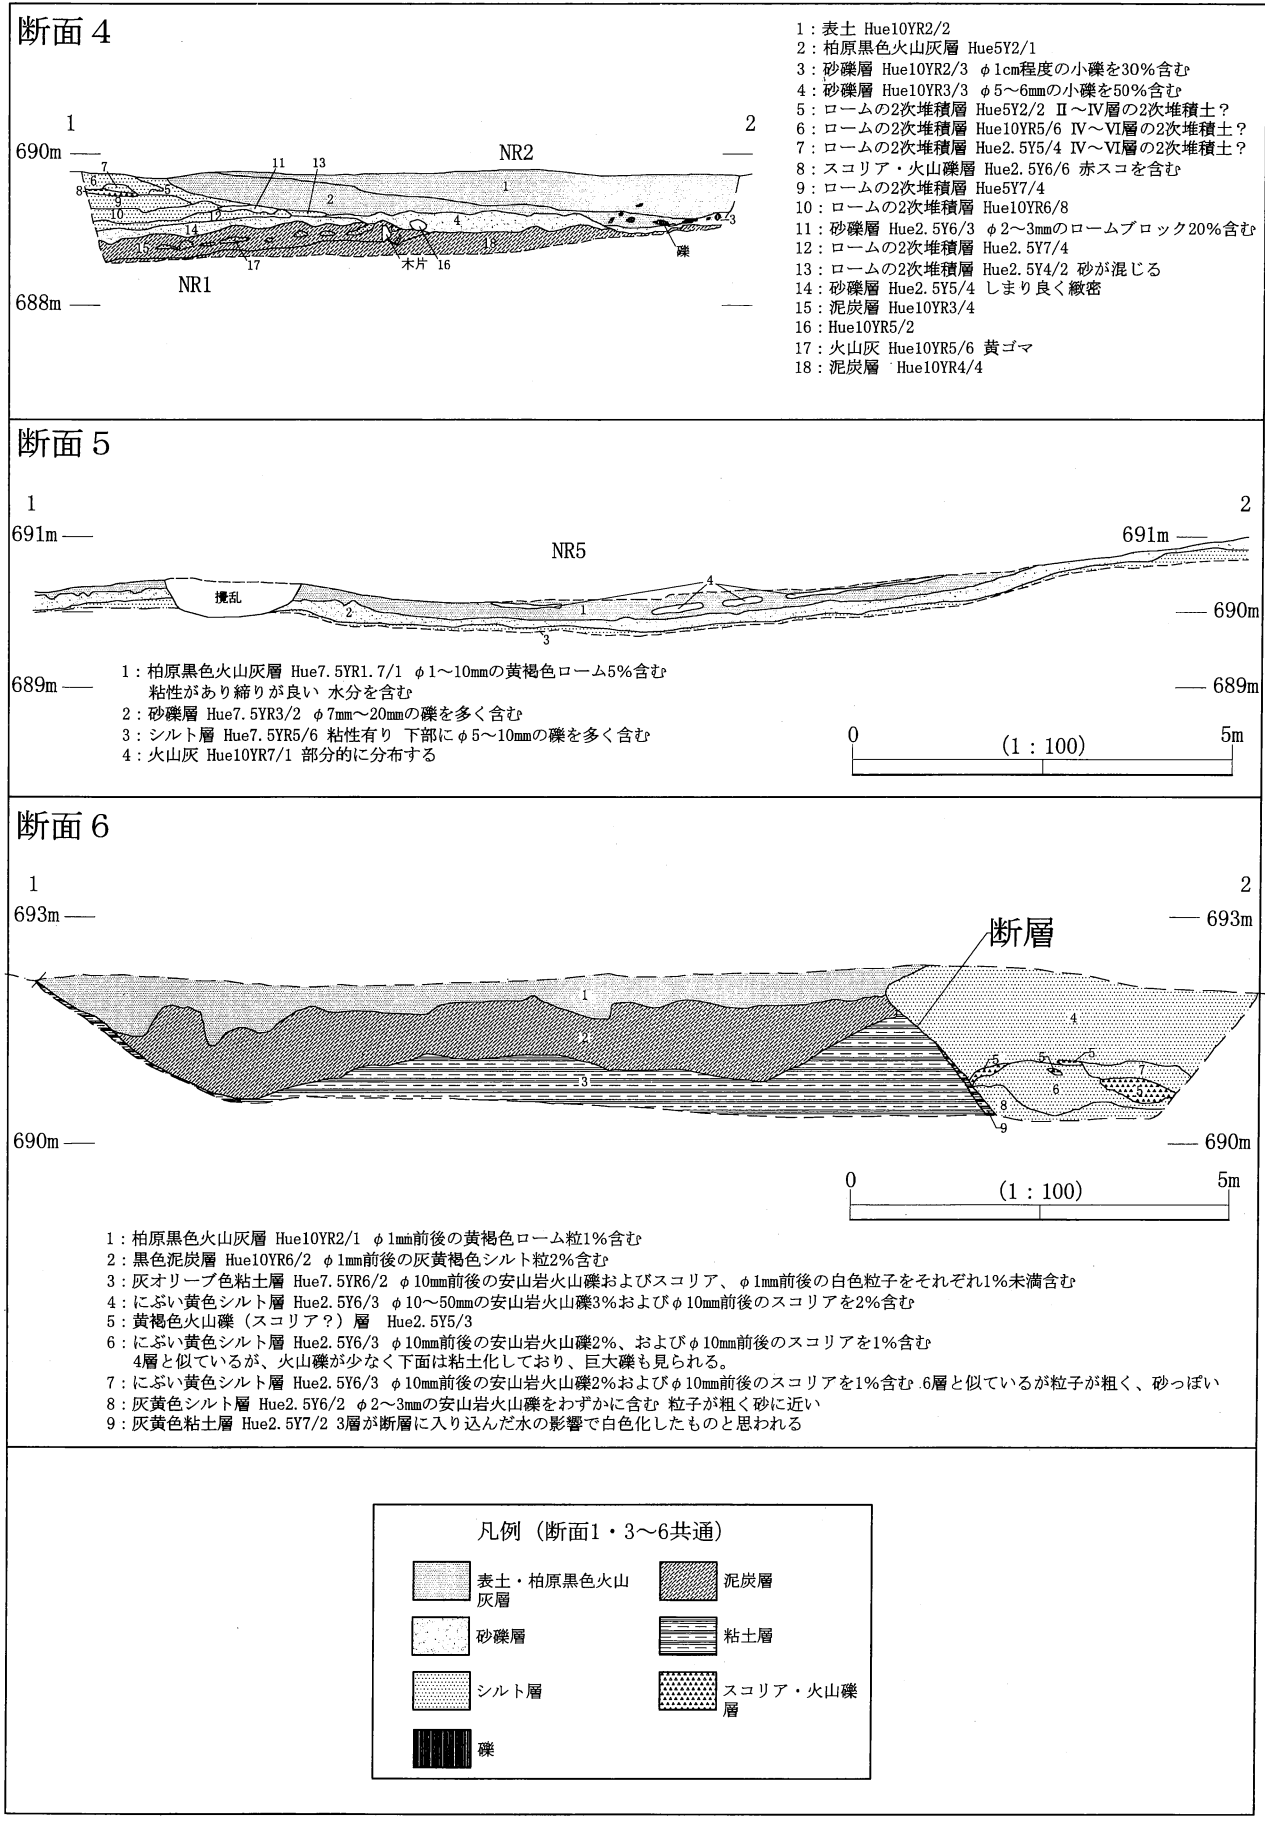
断面4

1
2
690m
NR2
688m
NR1
7
6
8
5
9
10
11
13
1
2
12
14
15
4
18
3
17
木片
16
礫

1：表土 Hue10YR2/2
2：柏原黒色火山灰層 Hue5Y2/1
3：砂礫層 Hue10YR2/3 φ1cm程度の小礫を30%含む
4：砂礫層 Hue10YR3/3 φ5～6mmの小礫を50%含む
5：ロームの2次堆積層 Hue5Y2/2 II～IV層の2次堆積土？
6：ロームの2次堆積層 Hue10YR5/6 IV～VI層の2次堆積土？
7：ロームの2次堆積層 Hue2.5Y5/4 IV～VI層の2次堆積土？
8：スコリア・火山礫層 Hue2.5Y6/6 赤スコを含む
9：ロームの2次堆積層 Hue5Y7/4
10：ロームの2次堆積層 Hue10YR6/8
11：砂礫層 Hue2.5Y6/3 φ2～3mmのロームブロック20%含む
12：ロームの2次堆積層 Hue2.5Y7/4
13：ロームの2次堆積層 Hue2.5Y4/2 砂が混じる
14：砂礫層 Hue2.5Y5/4 しまり良く緻密
15：泥炭層 Hue10YR3/4
16：Hue10YR5/2
17：火山灰 Hue10YR5/6 黄ゴマ
18：泥炭層 Hue10YR4/4

断面5

1
2
691m
NR5
691m
攪乱
2
1
4
690m
3
689m
689m

1：柏原黒色火山灰層 Hue7.5YR1.7/1 φ1～10mmの黄褐色ローム5%含む
粘性があり締りが良い 水分を含む
2：砂礫層 Hue7.5YR3/2 φ7mm～20mmの礫を多く含む
3：シルト層 Hue7.5YR5/6 粘性有り 下部にφ5～10mmの礫を多く含む
4：火山灰 Hue10YR7/1 部分的に分布する

0
(1：100)
5m

断面6

1
2
693m
断層
693m
1
4
2
5
5
5
3
7
6
5
8
9
690m
690m

0
(1：100)
5m

1：柏原黒色火山灰層 Hue10YR2/1 φ1mm前後の黄褐色ローム粒1%含む
2：黒色泥炭層 Hue10YR6/2 φ1mm前後の灰黄褐色シルト粒2%含む
3：灰オリーブ色粘土層 Hue7.5YR6/2 φ10mm前後の安山岩火山礫およびスコリア、φ1mm前後の白色粒子をそれぞれ1%未満含む
4：にぶい黄色シルト層 Hue2.5Y6/3 φ10～50mmの安山岩火山礫3%およびφ10mm前後のスコリアを2%含む
5：黄褐色火山礫（スコリア？）層 Hue2.5Y5/3
6：にぶい黄色シルト層 Hue2.5Y6/3 φ10mm前後の安山岩火山礫2%、およびφ10mm前後のスコリアを1%含む
4層と似ているが、火山礫が少なく下面は粘土化しており、巨大礫も見られる。
7：にぶい黄色シルト層 Hue2.5Y6/3 φ10mm前後の安山岩火山礫2%およびφ10mm前後のスコリアを1%含む 6層と似ているが粒子が粗く、砂っぽい
8：灰黄色シルト層 Hue2.5Y6/2 φ2～3mmの安山岩火山礫をわずかに含む 粒子が粗く砂に近い
9：灰黄色粘土層 Hue2.5Y7/2 3層が断層に入り込んだ水の影響で白色化したものと思われる

凡例（断面1・3～6共通）
表土・柏原黒色火山灰層
泥炭層
砂礫層
粘土層
シルト層
スコリア・火山礫層
礫